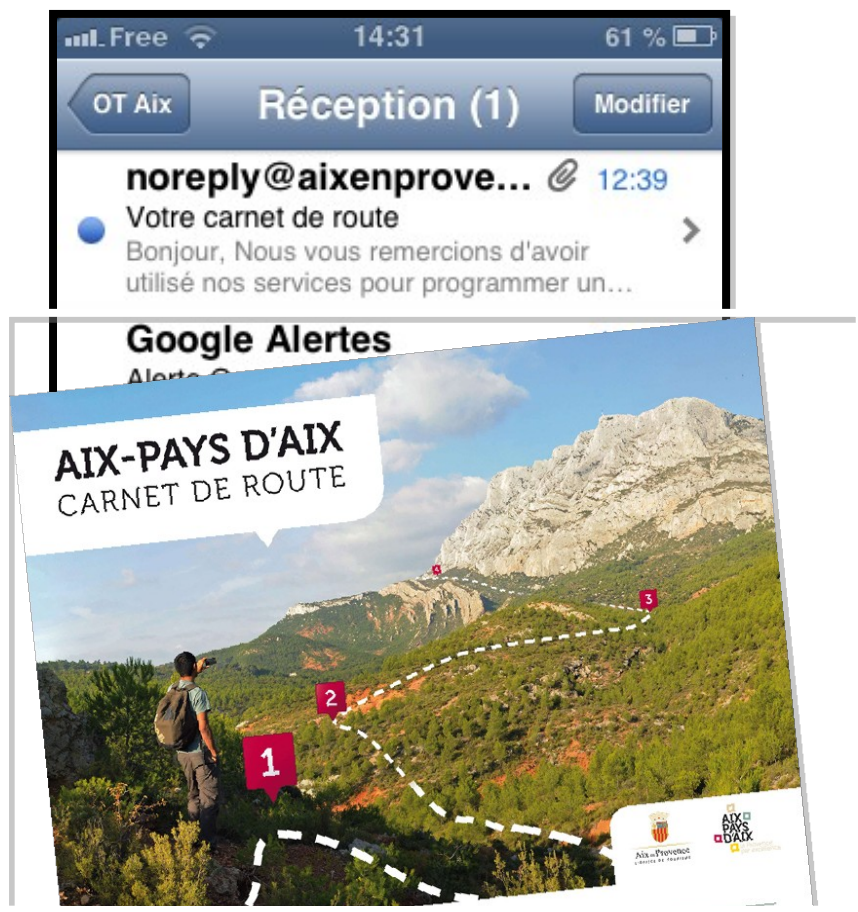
Free 14:31 61 %

OT Aix Réception (1) Modifier

noreply@aixenprove... 12:39
Votre carnet de route
Bonjour, Nous vous remercions d'avoir utilisé nos services pour programmer un...

Google Alertes
Alerte G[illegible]

AIX-PAYS D'AIX
CARNET DE ROUTE

4
3
2
1

Aix en Provence
AIX PAYS D'AIX